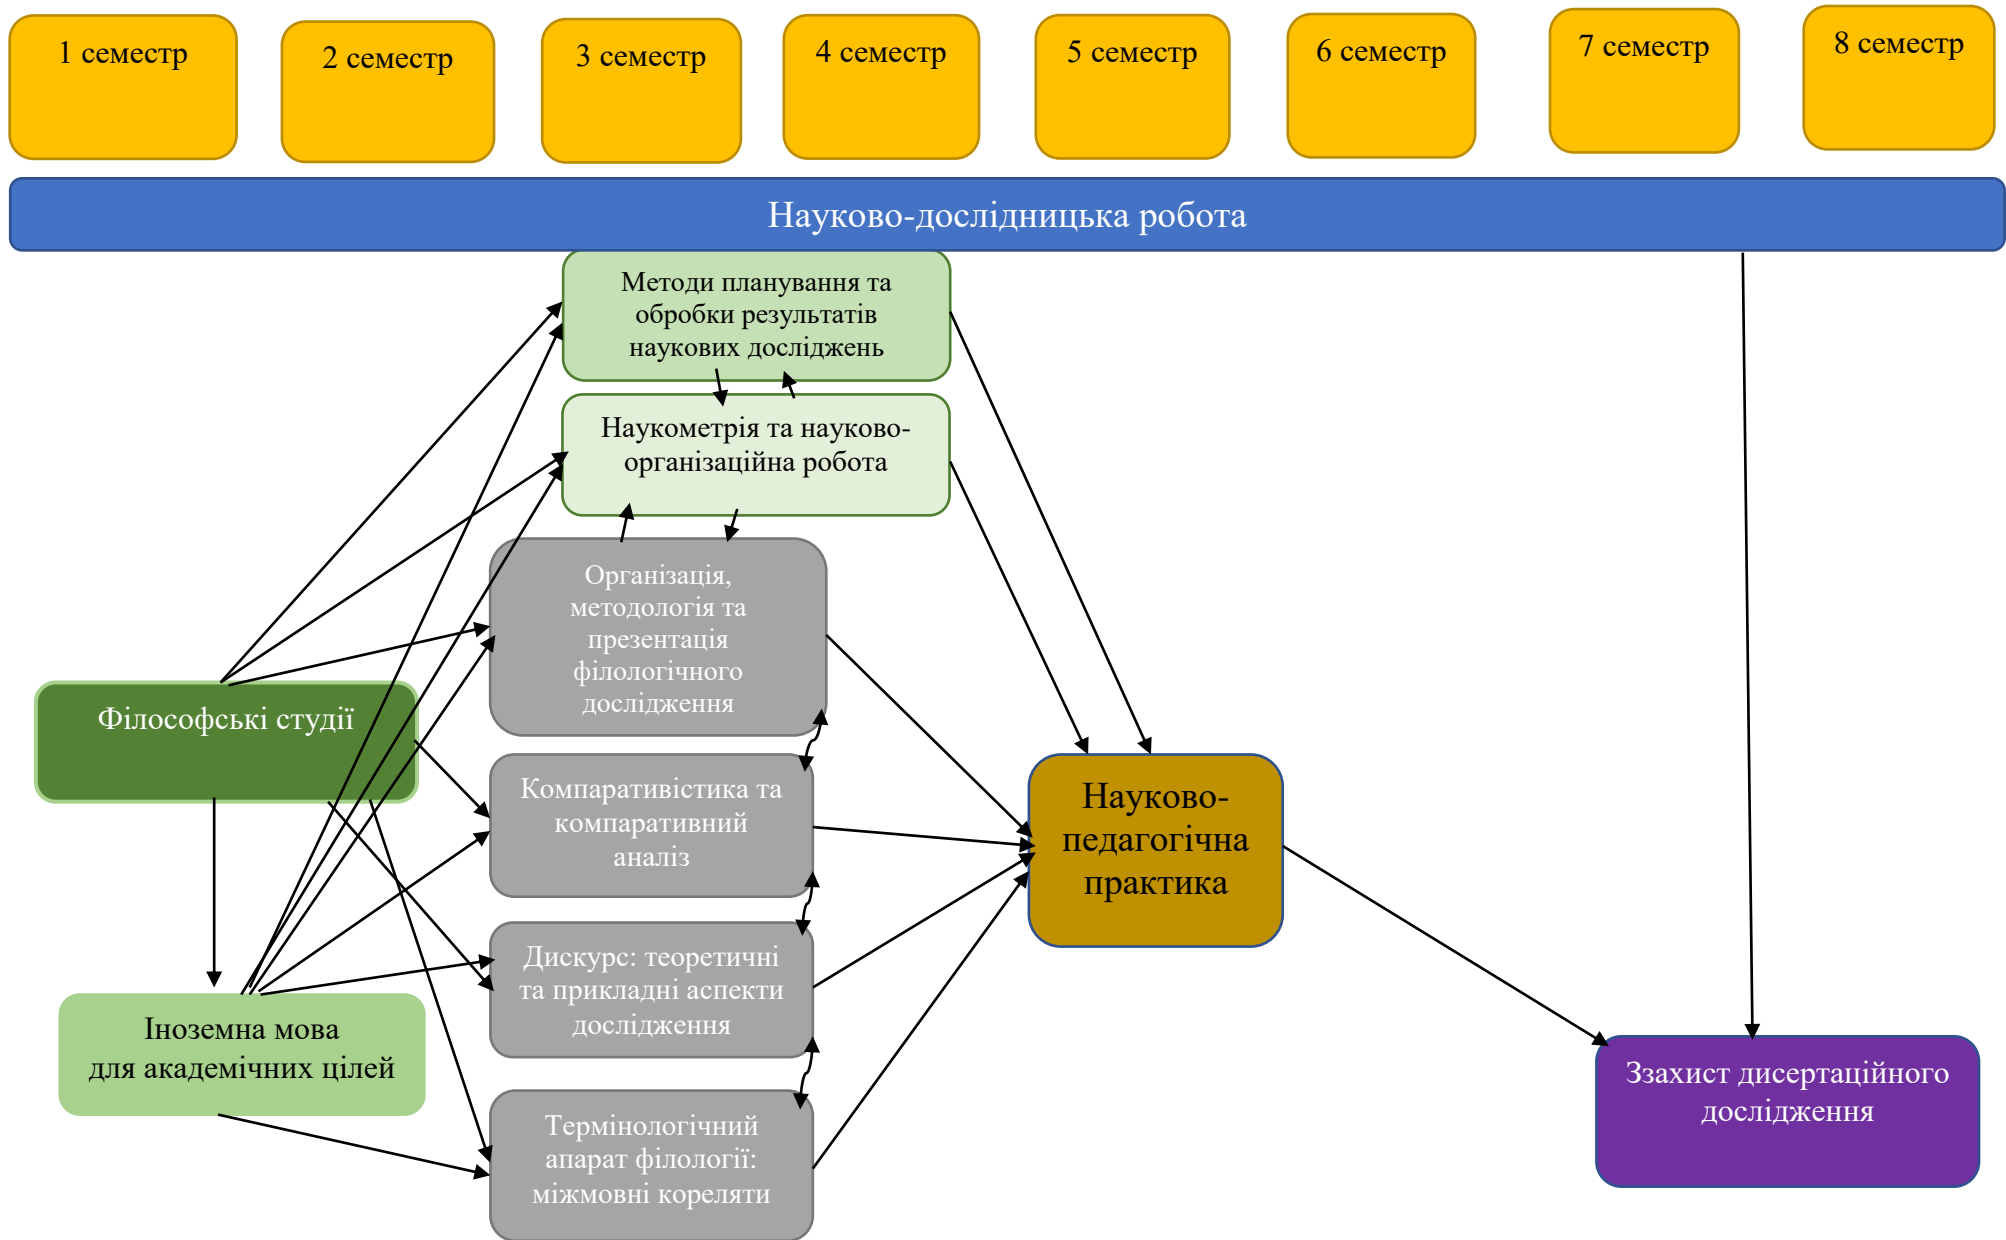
1 семестр

2 семестр

3 семестр

4 семестр

5 семестр

6 семестр

7 семестр

8 семестр

Науково-дослідницька робота

Методи планування та обробки результатів наукових досліджень

Наукометрія та науково-організаційна робота

Організація, методологія та презентація філологічного дослідження

Філософські студії

Компаративістика та компаративний аналіз

Науково-педагогічна практика

Дискурс: теоретичні та прикладні аспекти дослідження

Іноземна мова для академічних цілей

Термінологічний апарат філології: міжмовні кореляти

Ззахист дисертаційного дослідження